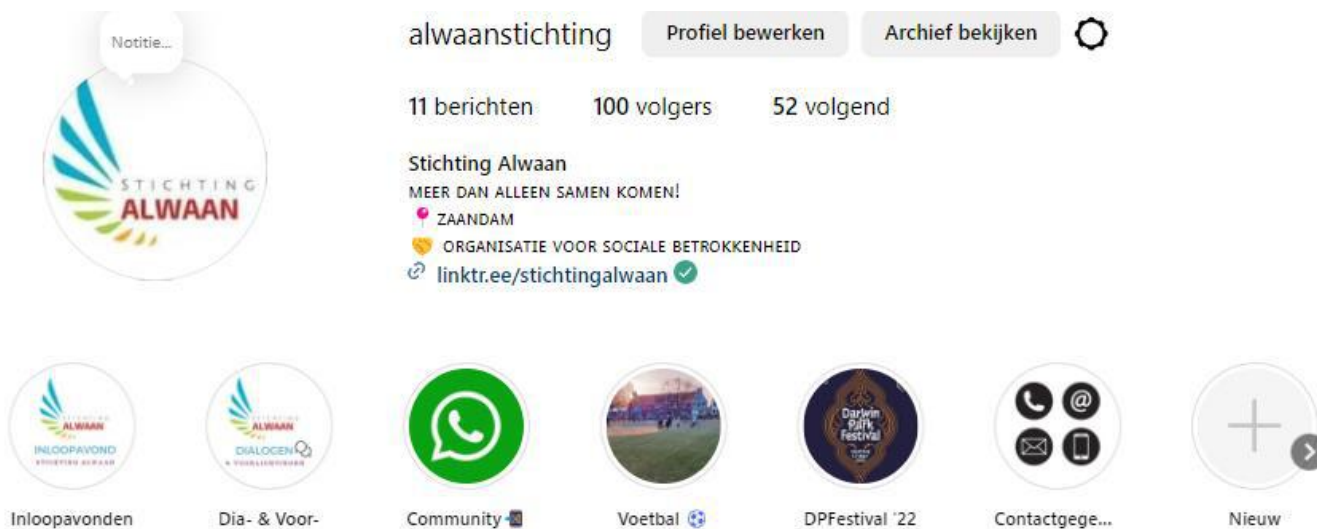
Notitie...

STICHTING
ALWAAN

alwaanstichting Profiel bewerken Archief bekijken

11 berichten 100 volgers 52 volgend

Stichting Alwaan
MEER DAN ALLEEN SAMEN KOMEN!
📍 ZAANDAM
🤝 ORGANISATIE VOOR SOCIALE BETROKKENHEID
linktr.ee/stichtingalwaan

STICHTING ALWAAN
INLOOPAVOND
STICHTING ALWAAN

STICHTING ALWAAN
DIALOGEN
& VOORLICHTINGEN

Darwin Park Festival

Inloopavonden

Dia- & Voor-

Community

Voetbal ⚽

DPFestival '22

Contactgege...

Nieuw